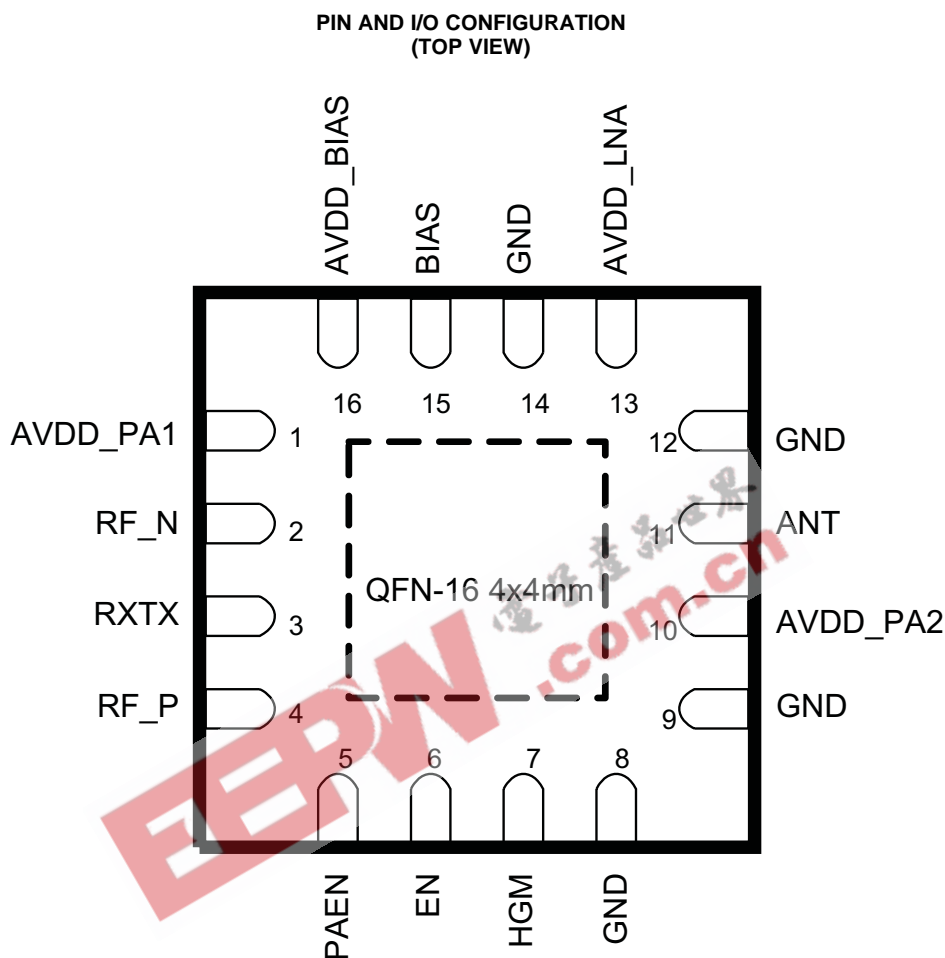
PIN AND I/O CONFIGURATION
(TOP VIEW)

AVDD_BIAS
BIAS
GND
AVDD_LNA

16 15 14 13

AVDD_PA1 1
RF_N 2
RXTX 3
RF_P 4

12 GND
11 ANT
10 AVDD_PA2
9 GND

QFN-16 4x4mm

5 6 7 8

PAEN
EN
HGM
GND

EEDN.com.cn
电子产品世界